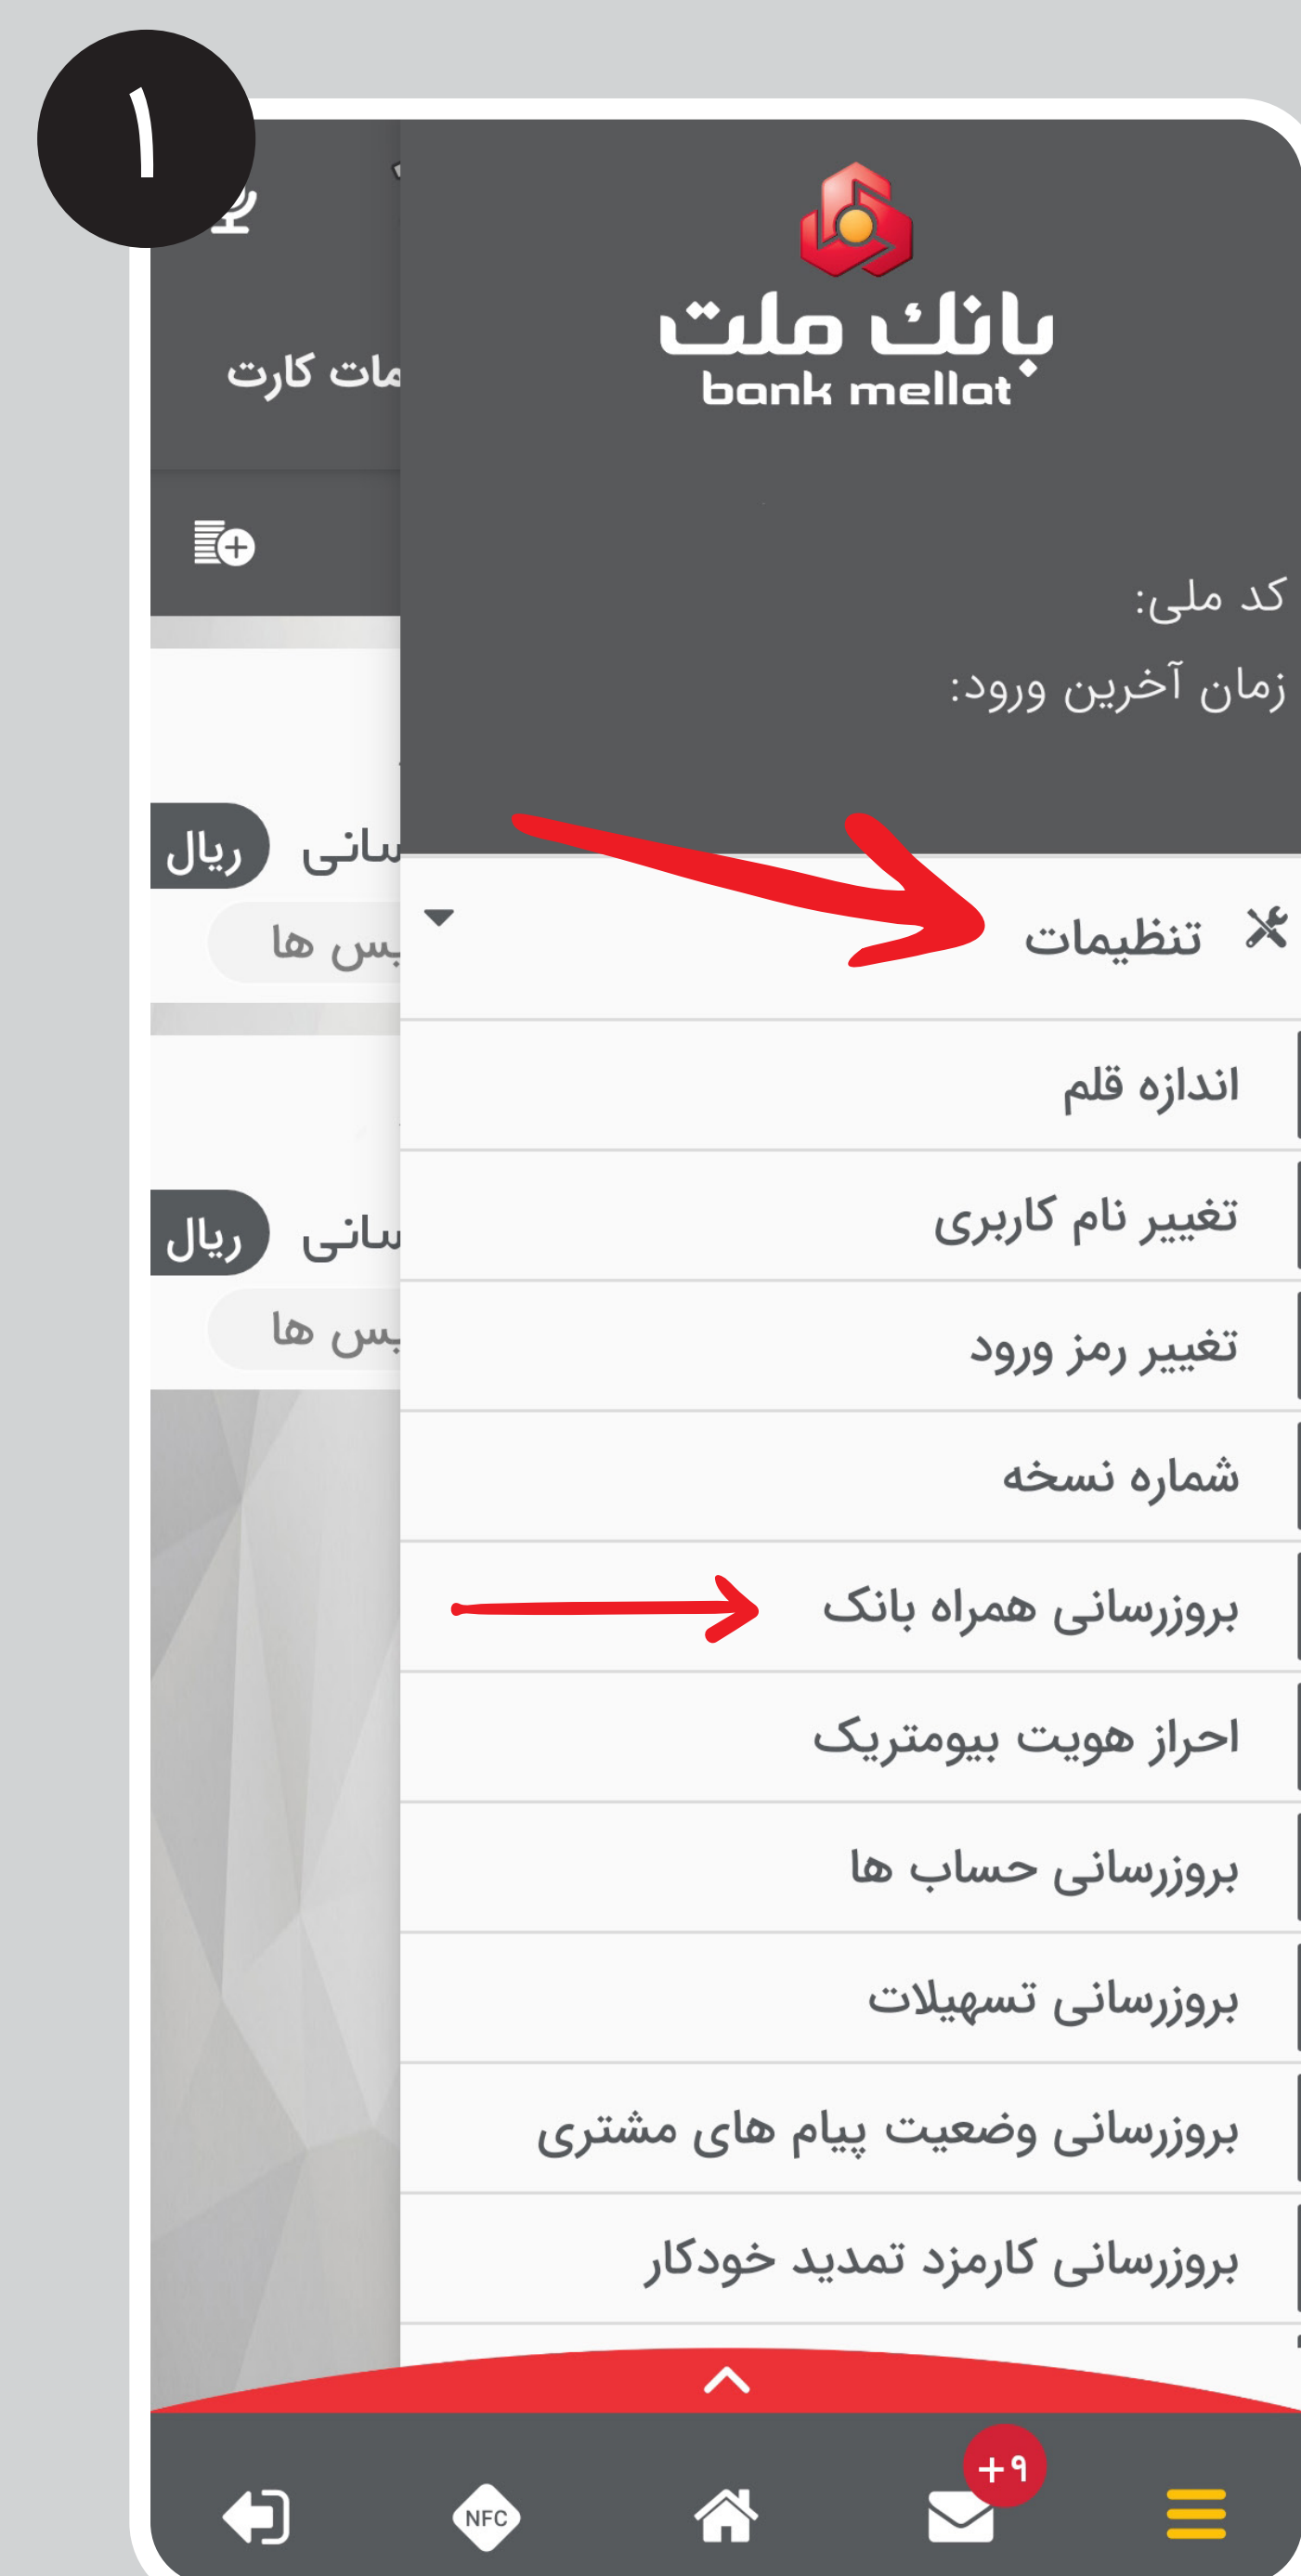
۱

مات کارت

سانی ریال
س ها

سانی ریال
س ها

بانک ملت
bank mellat

کد ملی:
زمان آخرین ورود:

تنظیمات

اندازه قلم
تغییر نام کاربری
تغییر رمز ورود
شماره نسخه
بروزرسانی همراه بانک
احراز هویت بیومتریک
بروزرسانی حساب ها
بروزرسانی تسهیلات
بروزرسانی وضعیت پیام های مشتری
بروزرسانی کارمزد تمدید خودکار

NFC
+۹